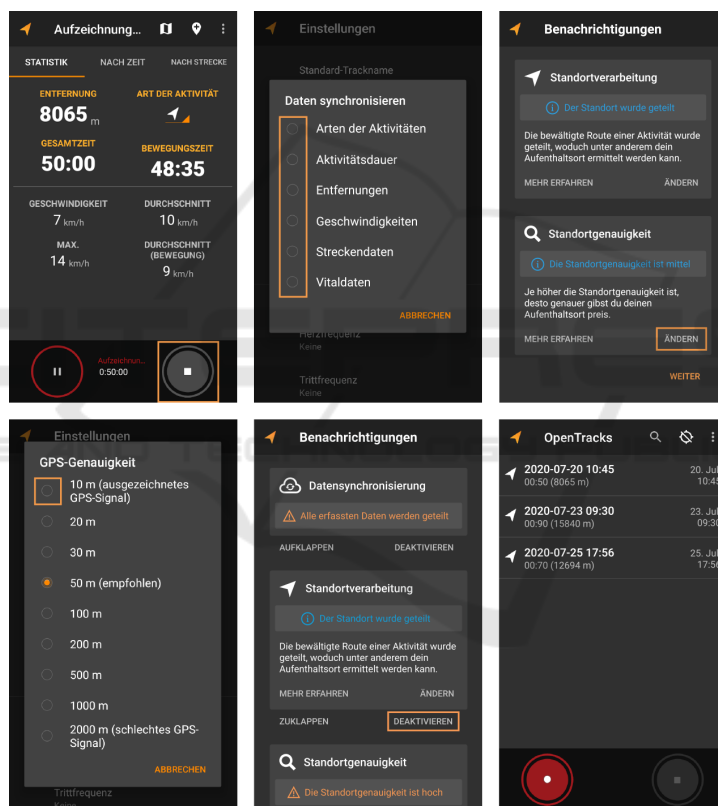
Aufzeichnung...

STATISTIK NACH ZEIT NACH STRECKE

ENTFERNUNG
8065 m

ART DER AKTIVITÄT

GESAMTZEIT
50:00

BEWEGUNGSZEIT
48:35

GESCHWINDIGKEIT
7 km/h

DURCHSCHNITT
10 km/h

MAX.
14 km/h

DURCHSCHNITT (BEWEGUNG)
9 km/h

Aufzeichnun...
0:50:00

Einstellungen

Standard-Trackname

Daten synchronisieren

Arten der Aktivitäten

Aktivitätsdauer

Entfernungen

Geschwindigkeiten

Streckendaten

Vitaldaten

ABBRECHEN

Herzfrequenz
Keine

Trittfrequenz
Keine

Benachrichtigungen

Standortverarbeitung

Der Standort wurde geteilt

Die bewältigte Route einer Aktivität wurde geteilt, wodurch unter anderem dein Aufenthaltsort ermittelt werden kann.

MEHR ERFAHREN ÄNDERN

Standortgenauigkeit

Die Standortgenauigkeit ist mittel

Je höher die Standortgenauigkeit ist, desto genauer gibst du deinen Aufenthaltsort preis.

MEHR ERFAHREN ÄNDERN

WEITER

Einstellungen

GPS-Genauigkeit

10 m (ausgezeichnetes GPS-Signal)

20 m

30 m

50 m (empfohlen)

100 m

200 m

500 m

1000 m

2000 m (schlechtes GPS-Signal)

ABBRECHEN

Trittfrequenz
Keine

Benachrichtigungen

Datensynchronisierung

Alle erfassten Daten werden geteilt

AUFKLAPPEN DEAKTIVIEREN

Standortverarbeitung

Der Standort wurde geteilt

Die bewältigte Route einer Aktivität wurde geteilt, wodurch unter anderem dein Aufenthaltsort ermittelt werden kann.

MEHR ERFAHREN ÄNDERN

ZUKLAPPEN DEAKTIVIEREN

Standortgenauigkeit

Die Standortgenauigkeit ist hoch

OpenTracks

2020-07-20 10:45
00:50 (8065 m)
20. Jul
10:45

2020-07-23 09:30
00:90 (15840 m)
23. Jul
09:30

2020-07-25 17:56
00:70 (12694 m)
25. Jul
17:56